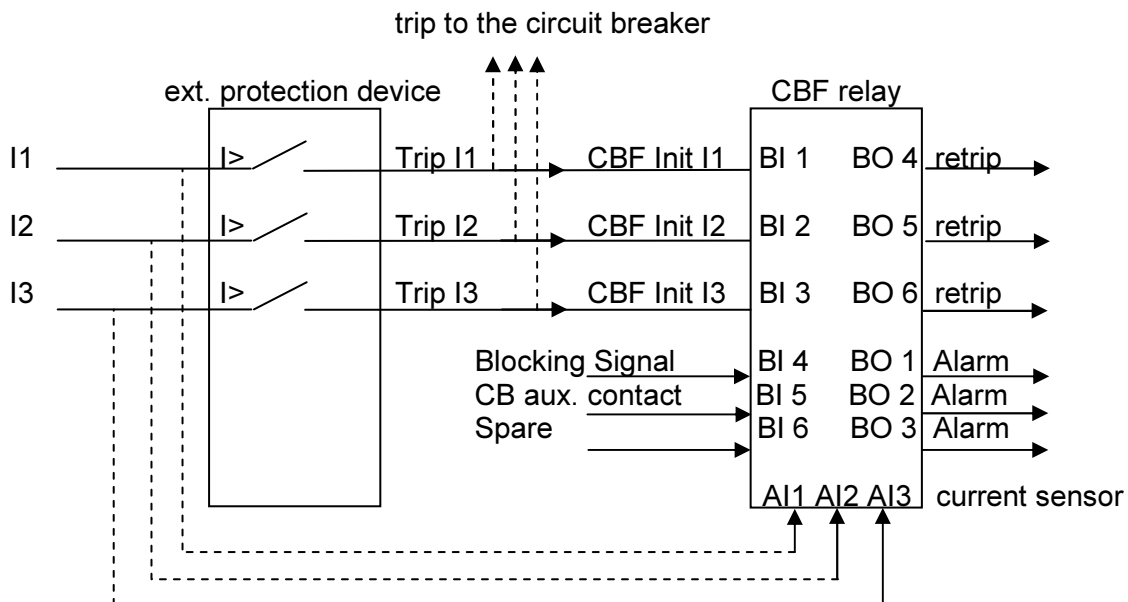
trip to the circuit breaker

ext. protection device

CBF relay

I1
I>
Trip I1
CBF Init I1
BI 1
BO 4
retrip

I2
I>
Trip I2
CBF Init I2
BI 2
BO 5
retrip

I3
I>
Trip I3
CBF Init I3
BI 3
BO 6
retrip

Blocking Signal
BI 4
BO 1
Alarm

CB aux. contact
BI 5
BO 2
Alarm

Spare
BI 6
BO 3
Alarm

AI1 AI2 AI3
current sensor